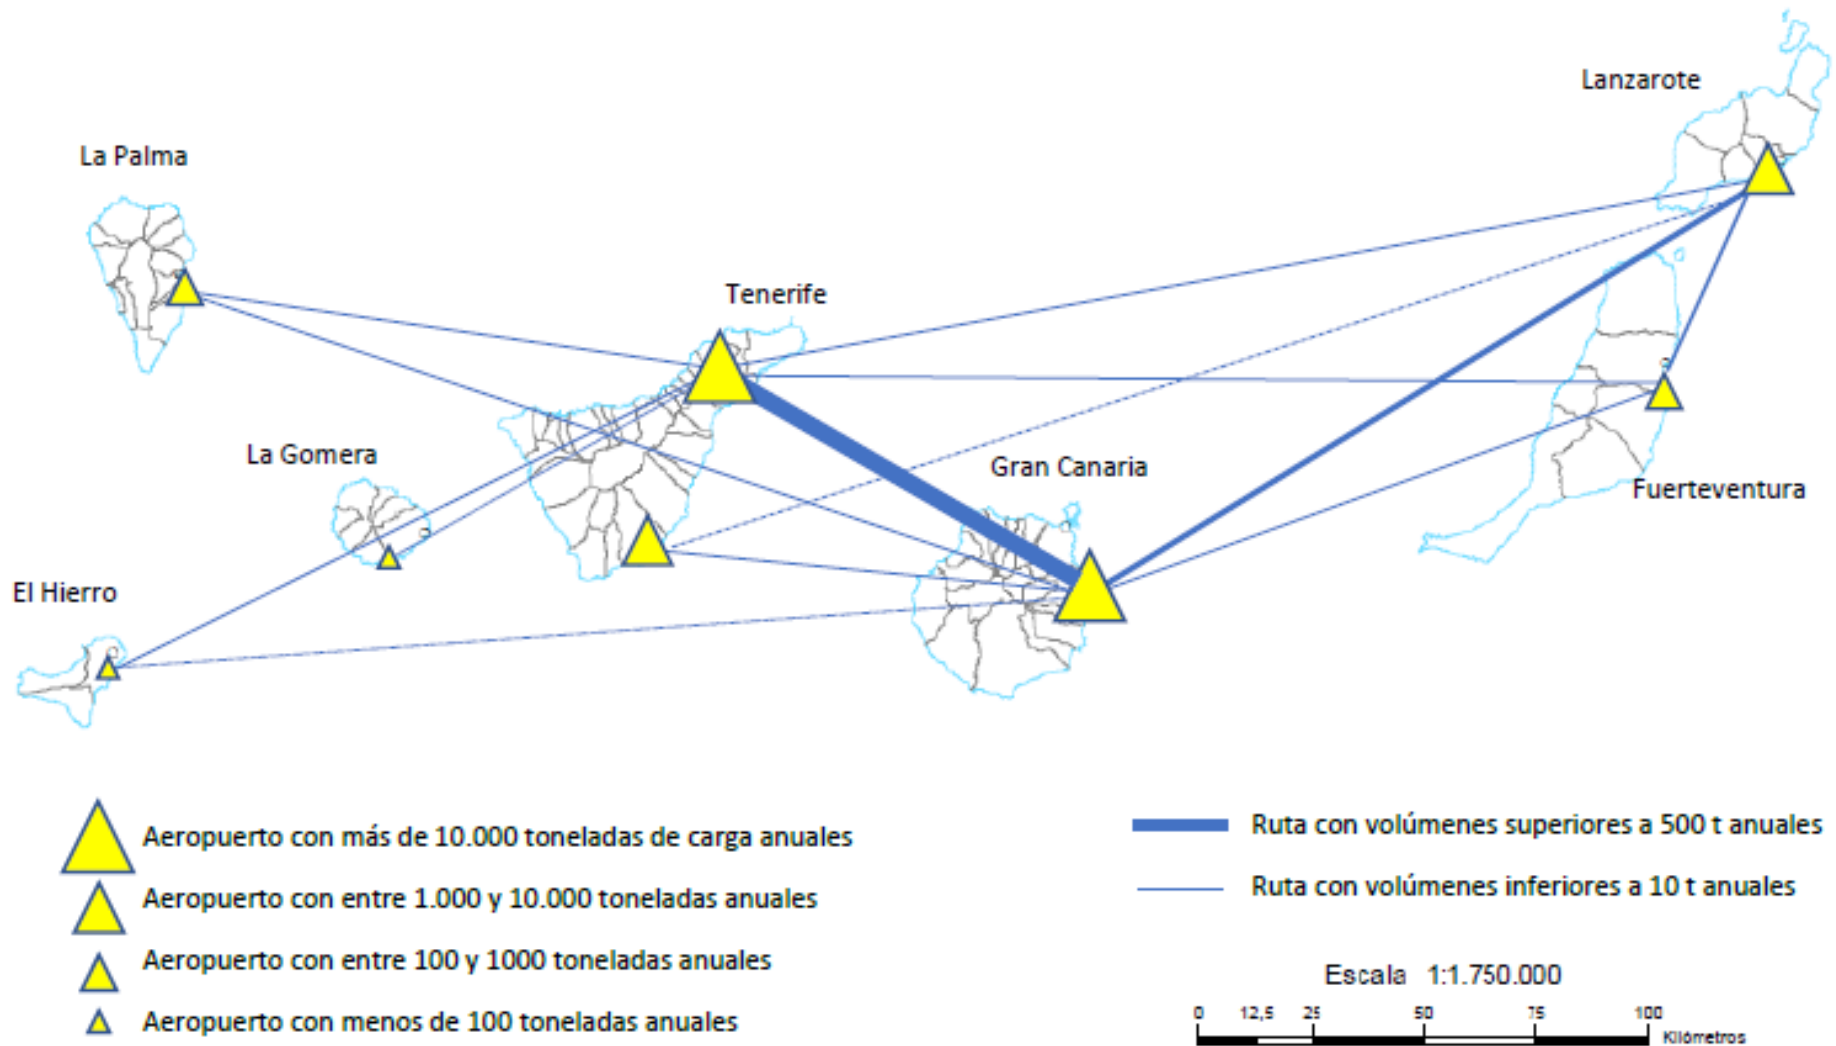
Lanzarote

La Palma

Tenerife

La Gomera

Gran Canaria

Fuerteventura

El Hierro

Aeropuerto con más de 10.000 toneladas de carga anuales

Aeropuerto con entre 1.000 y 10.000 toneladas anuales

Aeropuerto con entre 100 y 1000 toneladas anuales

Aeropuerto con menos de 100 toneladas anuales

Ruta con volúmenes superiores a 500 t anuales

Ruta con volúmenes inferiores a 10 t anuales

Escala 1:1.750.000

0 12,5 25 50 75 100 Kilómetros